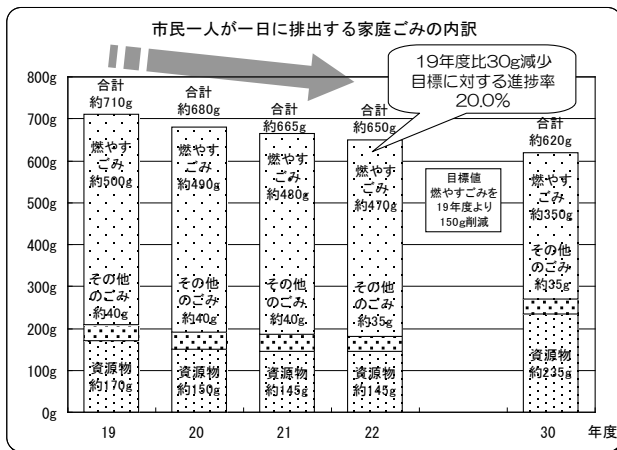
市民一人が一日に排出する家庭ごみの内訳

19年度比30g減少
目標に対する進捗率
20.0%

800g
700g
600g
500g
400g
300g
200g
100g
0g

合計
約710g

燃やすごみ
約500g

その他のごみ
約40g

資源物
約170g

合計
約680g

燃やすごみ
約490g

その他のごみ
約40g

資源物
約150g

合計
約665g

燃やすごみ
約480g

その他のごみ
約40g

資源物
約145g

合計
約650g

燃やすごみ
約470g

その他のごみ
約35g

資源物
約145g

目標値
燃やすごみを
19年度より
150g削減

合計
約620g

燃やすごみ
約350g

その他のごみ
約35g

資源物
約235g

19
20
21
22
30
年度